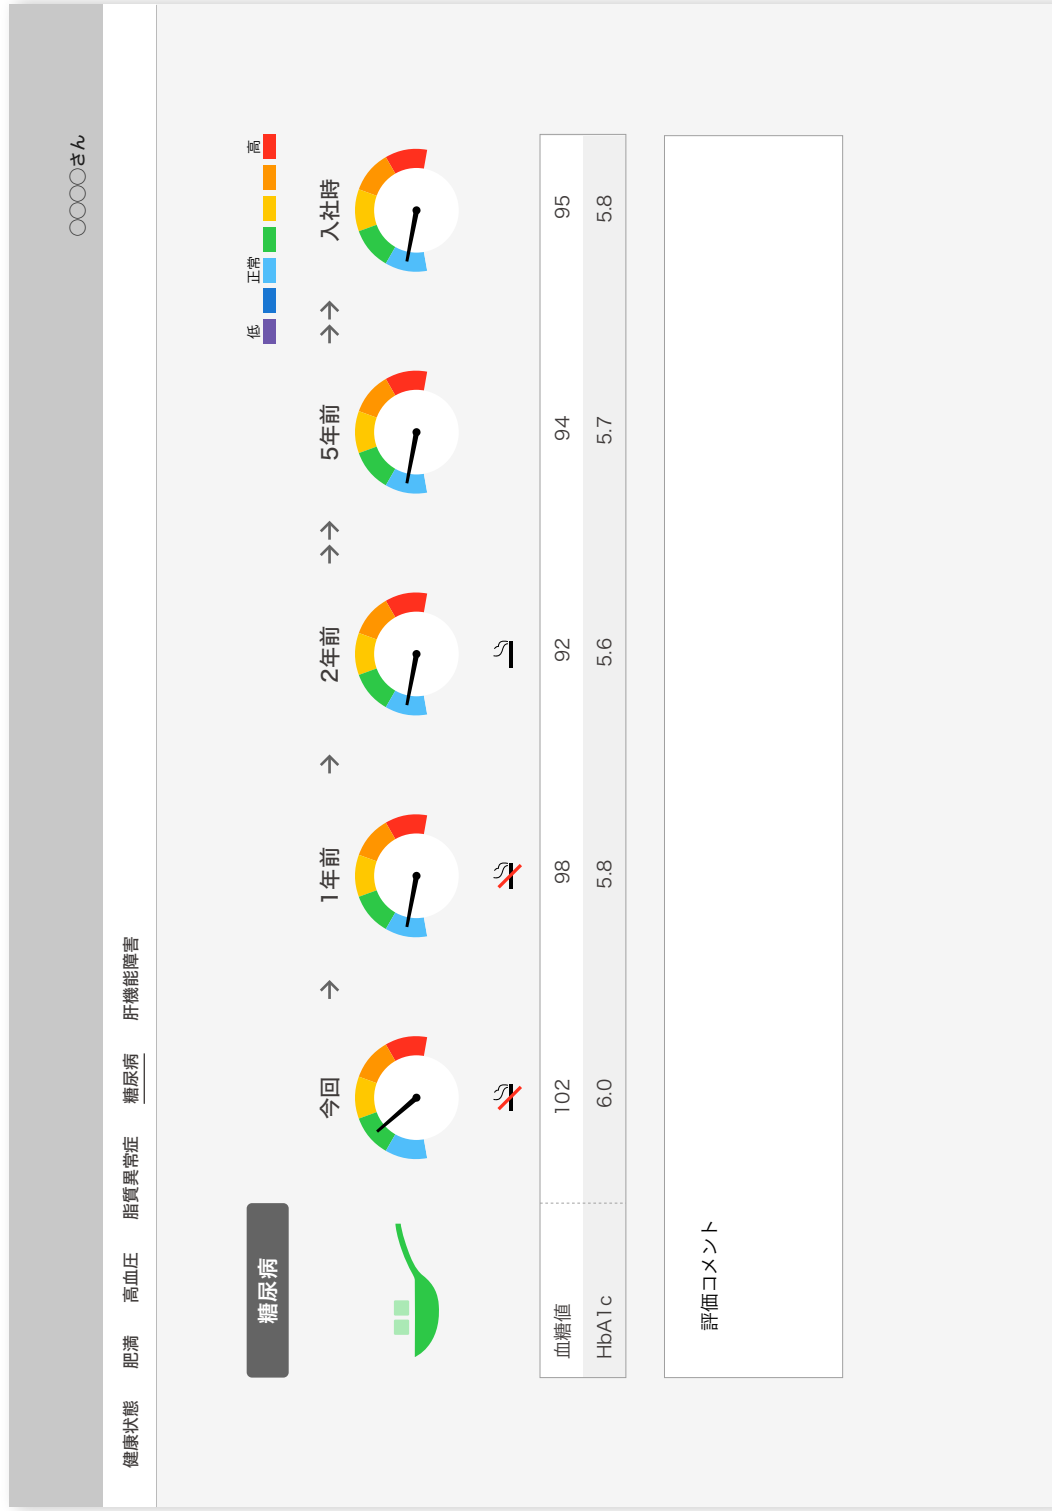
○○○○さん

健康状態 肥満 高血圧 脂質異常症 糖尿病 肝機能障害

糖尿病

低 正常 高

今回 → 1年前 → 2年前 →→ 5年前 →→ 入社時

| | 今回 | 1年前 | 2年前 | 5年前 | 入社時 |
|---|---|---|---|---|---|
| 血糖値 | 102 | 98 | 92 | 94 | 95 |
| HbA1c | 6.0 | 5.8 | 5.6 | 5.7 | 5.8 |

評価コメント